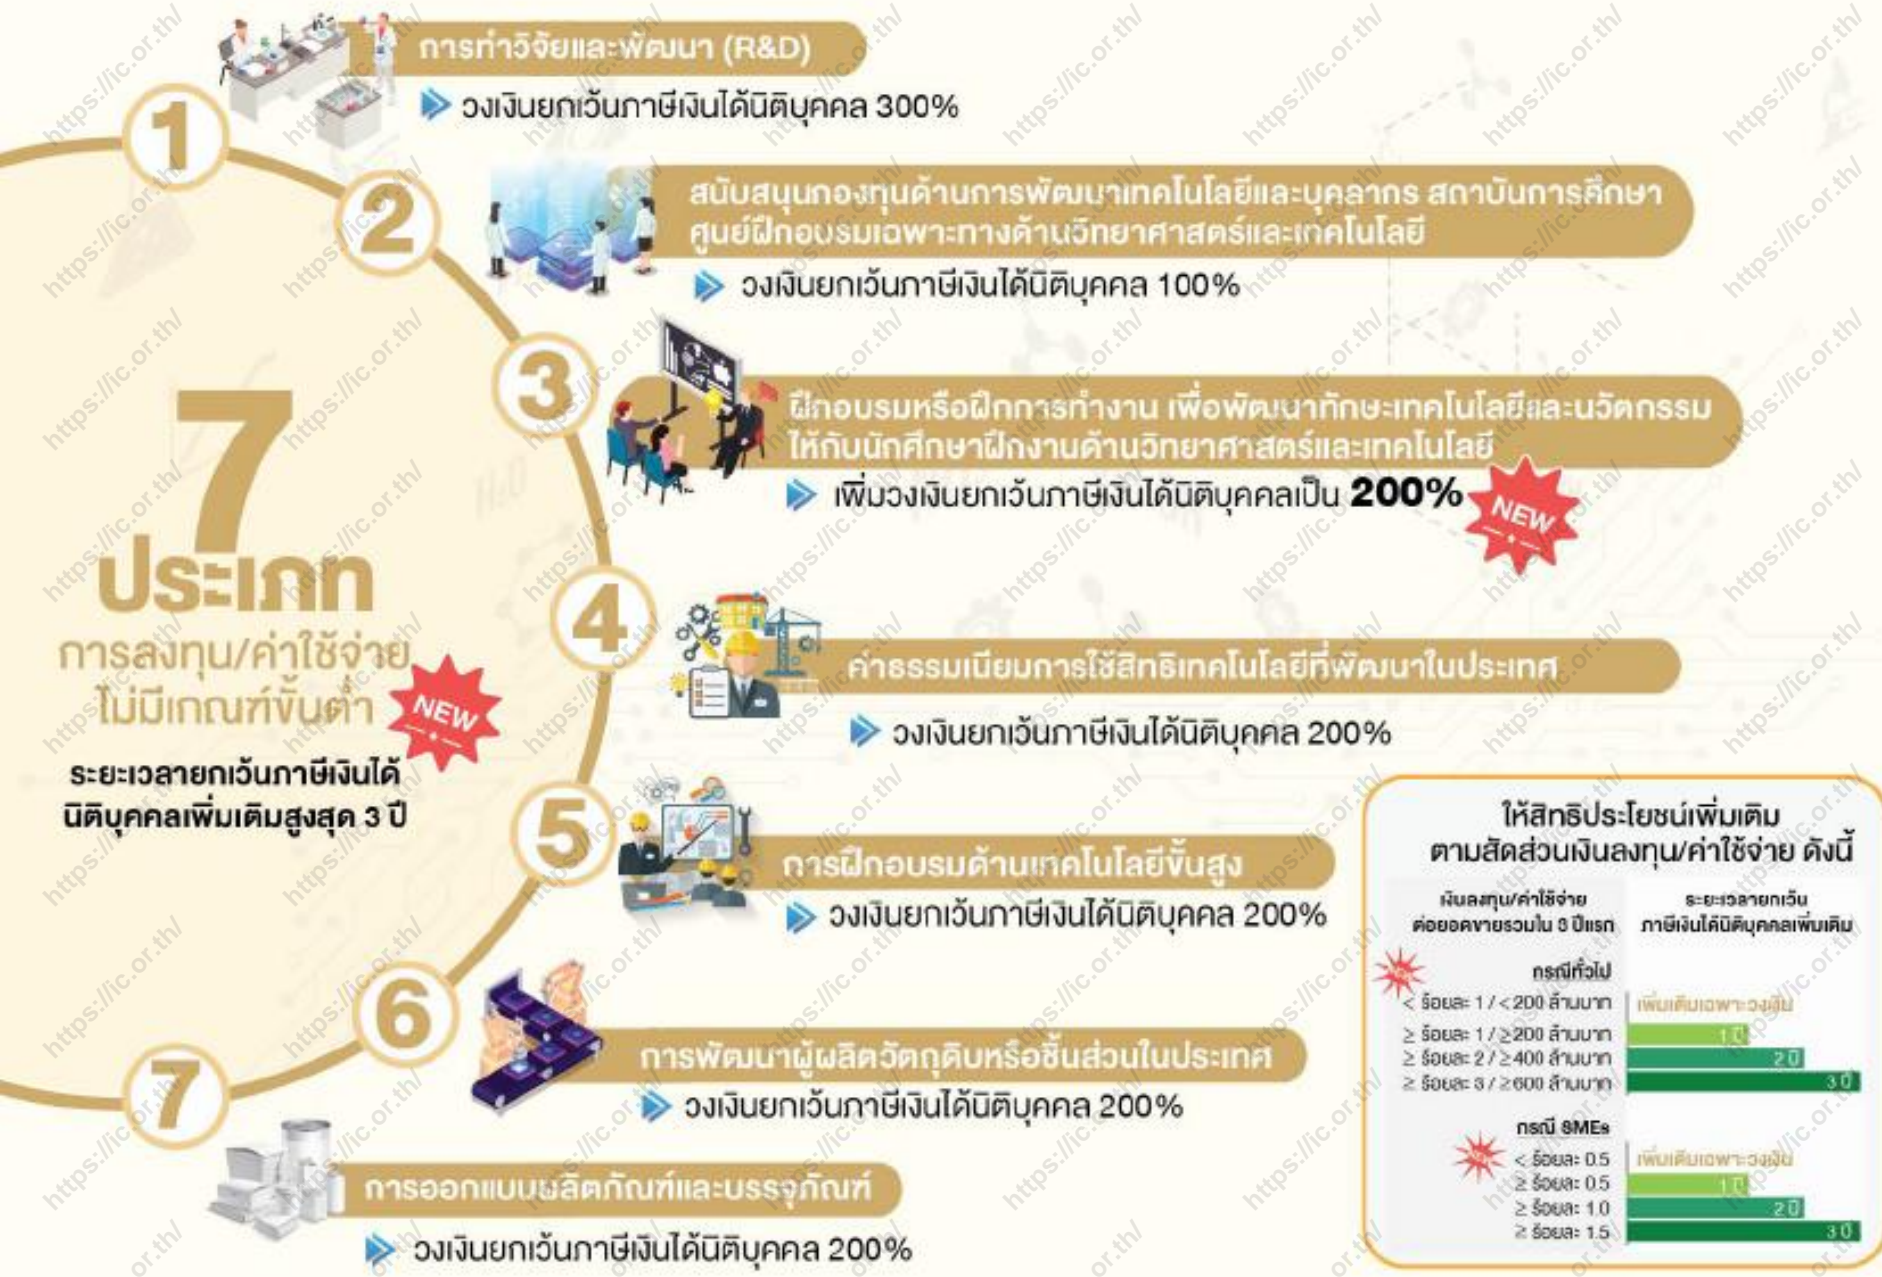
7 ประเภท
การลงทุน/ค่าใช้จ่าย ไม่มีเกณฑ์ขั้นต่ำ NEW
ระยะเวลายกเว้นภาษีเงินได้นิติบุคคลเพิ่มเติมสูงสุด 3 ปี

1
การทำวิจัยและพัฒนา (R&D)
วงเงินยกเว้นภาษีเงินได้นิติบุคคล 300%

2
สนับสนุนกองทุนด้านการพัฒนาเทคโนโลยีและบุคลากร สถาบันการศึกษา ศูนย์ฝึกอบรมเฉพาะทางด้านวิทยาศาสตร์และเทคโนโลยี
วงเงินยกเว้นภาษีเงินได้นิติบุคคล 100%

3
ฝึกอบรมหรือฝึกการทำงาน เพื่อพัฒนาทักษะเทคโนโลยีและนวัตกรรม ให้กับนักศึกษาฝึกงานด้านวิทยาศาสตร์และเทคโนโลยี
เพิ่มวงเงินยกเว้นภาษีเงินได้นิติบุคคลเป็น 200% NEW

4
ค่าธรรมเนียมการใช้สิทธิเทคโนโลยีที่พัฒนาในประเทศ
วงเงินยกเว้นภาษีเงินได้นิติบุคคล 200%

5
การฝึกอบรมด้านเทคโนโลยีขั้นสูง
วงเงินยกเว้นภาษีเงินได้นิติบุคคล 200%

6
การพัฒนาผู้ผลิตวัตถุดิบหรือชิ้นส่วนในประเทศ
วงเงินยกเว้นภาษีเงินได้นิติบุคคล 200%

7
การออกแบบผลิตภัณฑ์และบรรจุภัณฑ์
วงเงินยกเว้นภาษีเงินได้นิติบุคคล 200%

ให้สิทธิประโยชน์เพิ่มเติม ตามสัดส่วนเงินลงทุน/ค่าใช้จ่าย ดังนี้
เงินลงทุน/ค่าใช้จ่าย ต่อยอดขายรวมใน 3 ปีแรก
ระยะเวลายกเว้นภาษีเงินได้นิติบุคคลเพิ่มเติม
กรณีทั่วไป
< ร้อยละ 1 / < 200 ล้านบาท เพิ่มเติมเฉพาะวงเงิน
≥ ร้อยละ 1 / ≥ 200 ล้านบาท 1 ปี
≥ ร้อยละ 2 / ≥ 400 ล้านบาท 2 ปี
≥ ร้อยละ 3 / ≥ 600 ล้านบาท 3 ปี
กรณี SMEs
< ร้อยละ 0.5 เพิ่มเติมเฉพาะวงเงิน
≥ ร้อยละ 0.5 1 ปี
≥ ร้อยละ 1.0 2 ปี
≥ ร้อยละ 1.5 3 ปี

https://ic.or.th/